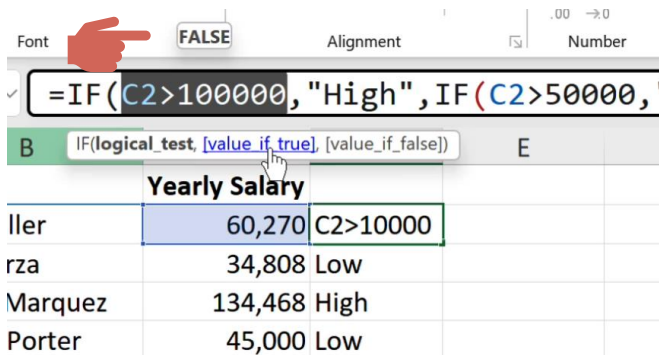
.00 →0

Font FALSE Alignment Number

=IF(C2>100000,"High",IF(C2>50000,"

IF(logical_test, [value_if_true], [value_if_false])

B E

| | Yearly Salary | |
|---|---|---|
| ller | 60,270 | C2>10000 |
| rza | 34,808 | Low |
| Marquez | 134,468 | High |
| Porter | 45,000 | Low |